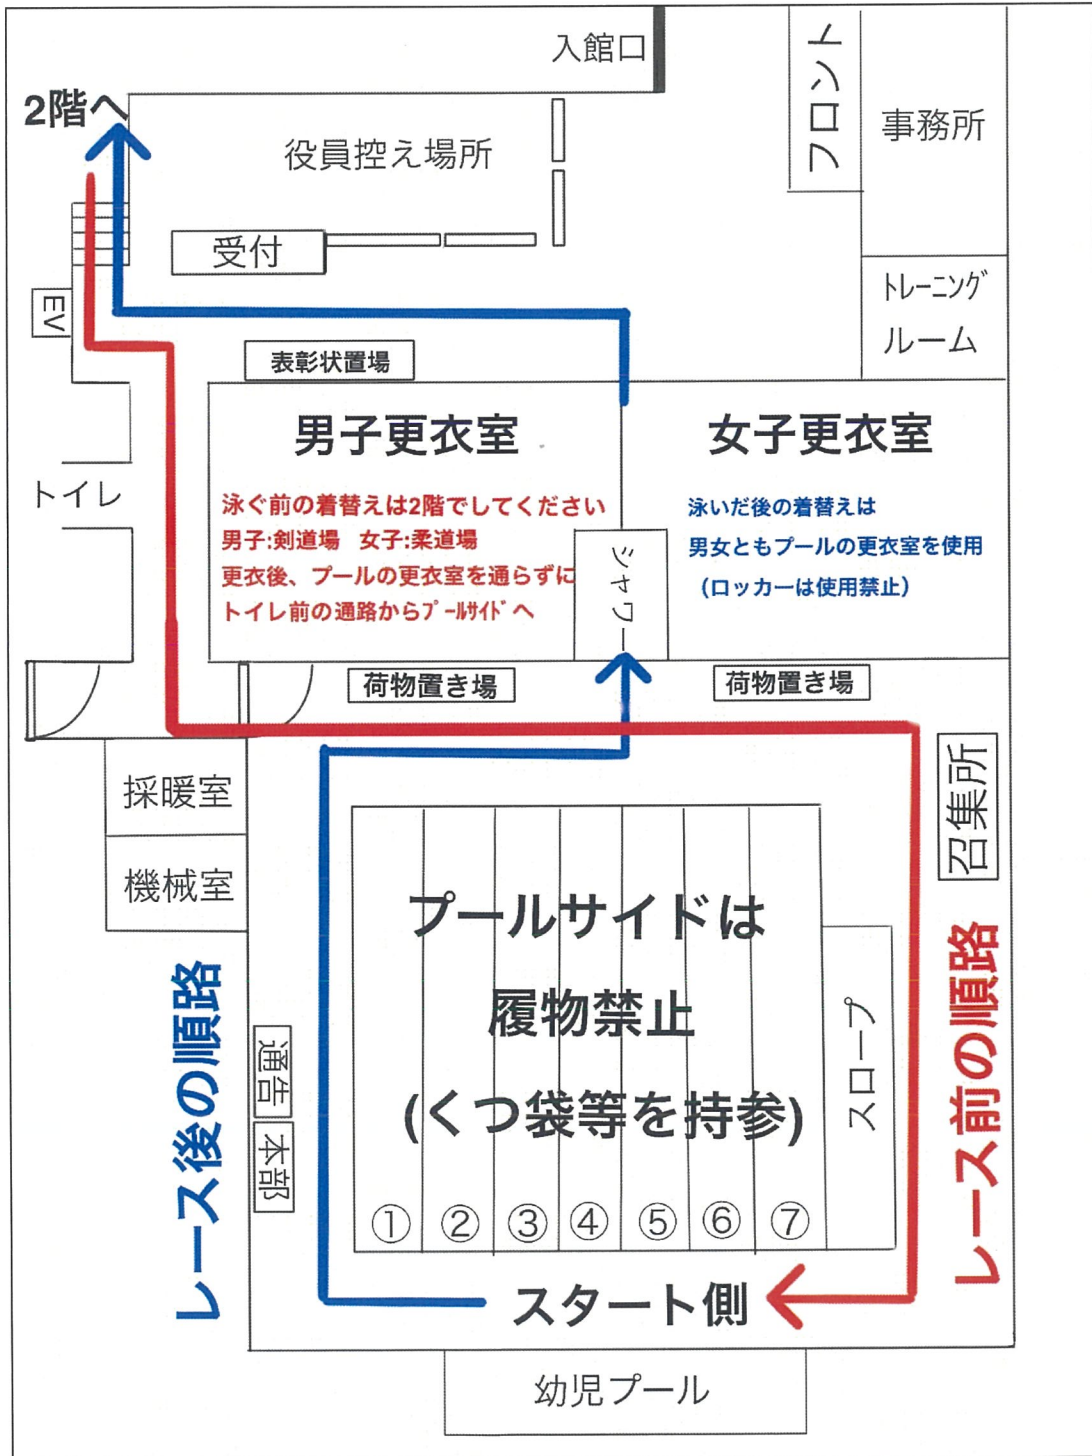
入館口

2階へ

役員控え場所

フロント

事務所

受付

EV

トレーニング
ルーム

表彰状置場

男子更衣室

女子更衣室

トイレ

泳ぐ前の着替えは2階でしてください
男子:剣道場　女子:柔道場
更衣後、プールの更衣室を通らずに
トイレ前の通路からプールサイドへ

シャワー

泳いだ後の着替えは
男女ともプールの更衣室を使用
（ロッカーは使用禁止）

荷物置き場

荷物置き場

採暖室

召集所

機械室

プールサイドは
履物禁止
(くつ袋等を持参)

レース後の順路

レース前の順路

通告

本部

スロープ

① ② ③ ④ ⑤ ⑥ ⑦

スタート側

幼児プール